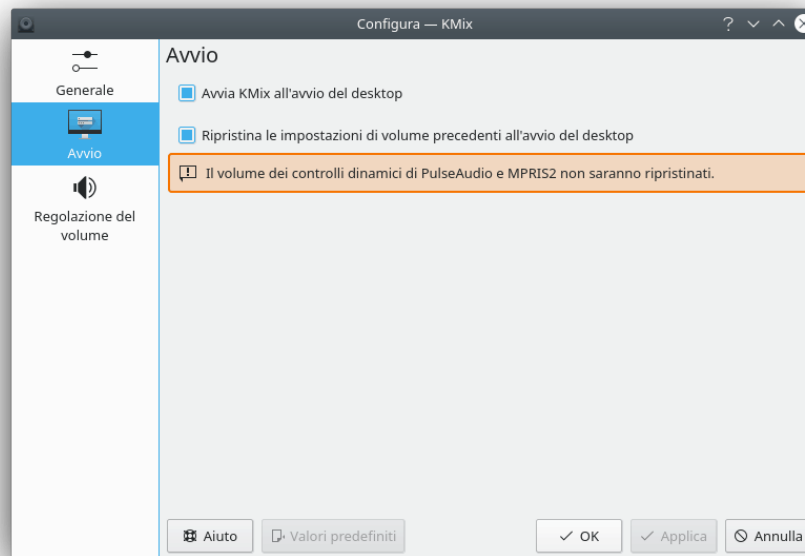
Configura — KMix

Generale

Avvio

Regolazione del volume

Avvio

Avvia KMix all'avvio del desktop

Ripristina le impostazioni di volume precedenti all'avvio del desktop

Il volume dei controlli dinamici di PulseAudio e MPRIS2 non saranno ripristinati.

Aiuto

Valori predefiniti

OK

Applica

Annulla